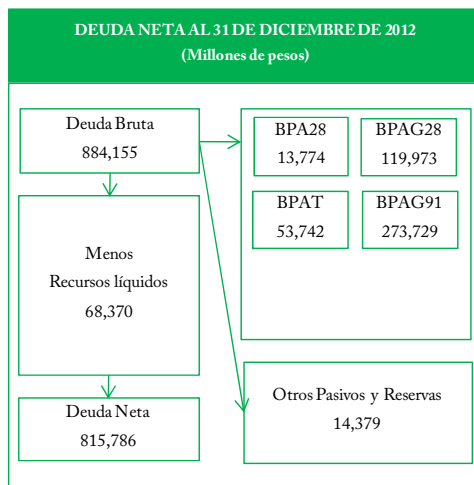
DEUDA NETA AL 31 DE DICIEMBRE DE 2012
(Millones de pesos)

Deuda Bruta
884,155

Menos
Recursos líquidos
68,370

Deuda Neta
815,786

BPA28
13,774

BPAG28
119,973

BPAT
53,742

BPAG91
273,729

Otros Pasivos y Reservas
14,379